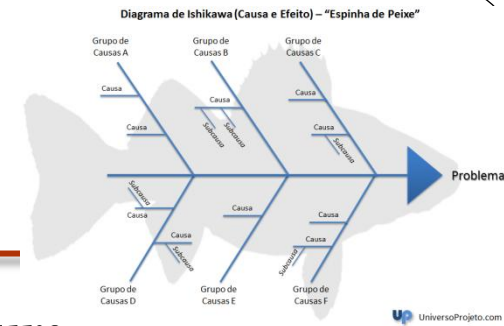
Diagrama de Ishikawa (Causa e Efeito) – "Espinha de Peixe"

Grupo de Causas A

Grupo de Causas B

Grupo de Causas C

Causa

Causa

Causa

Subcausa

Subcausa

Causa

Causa

Causa

Subcausa

Problema

Subcausa

Causa

Causa

Causa

Causa

Subcausa

Causa

Subcausa

Causa

Grupo de Causas D

Grupo de Causas E

Grupo de Causas F

UniversoProjeto.com